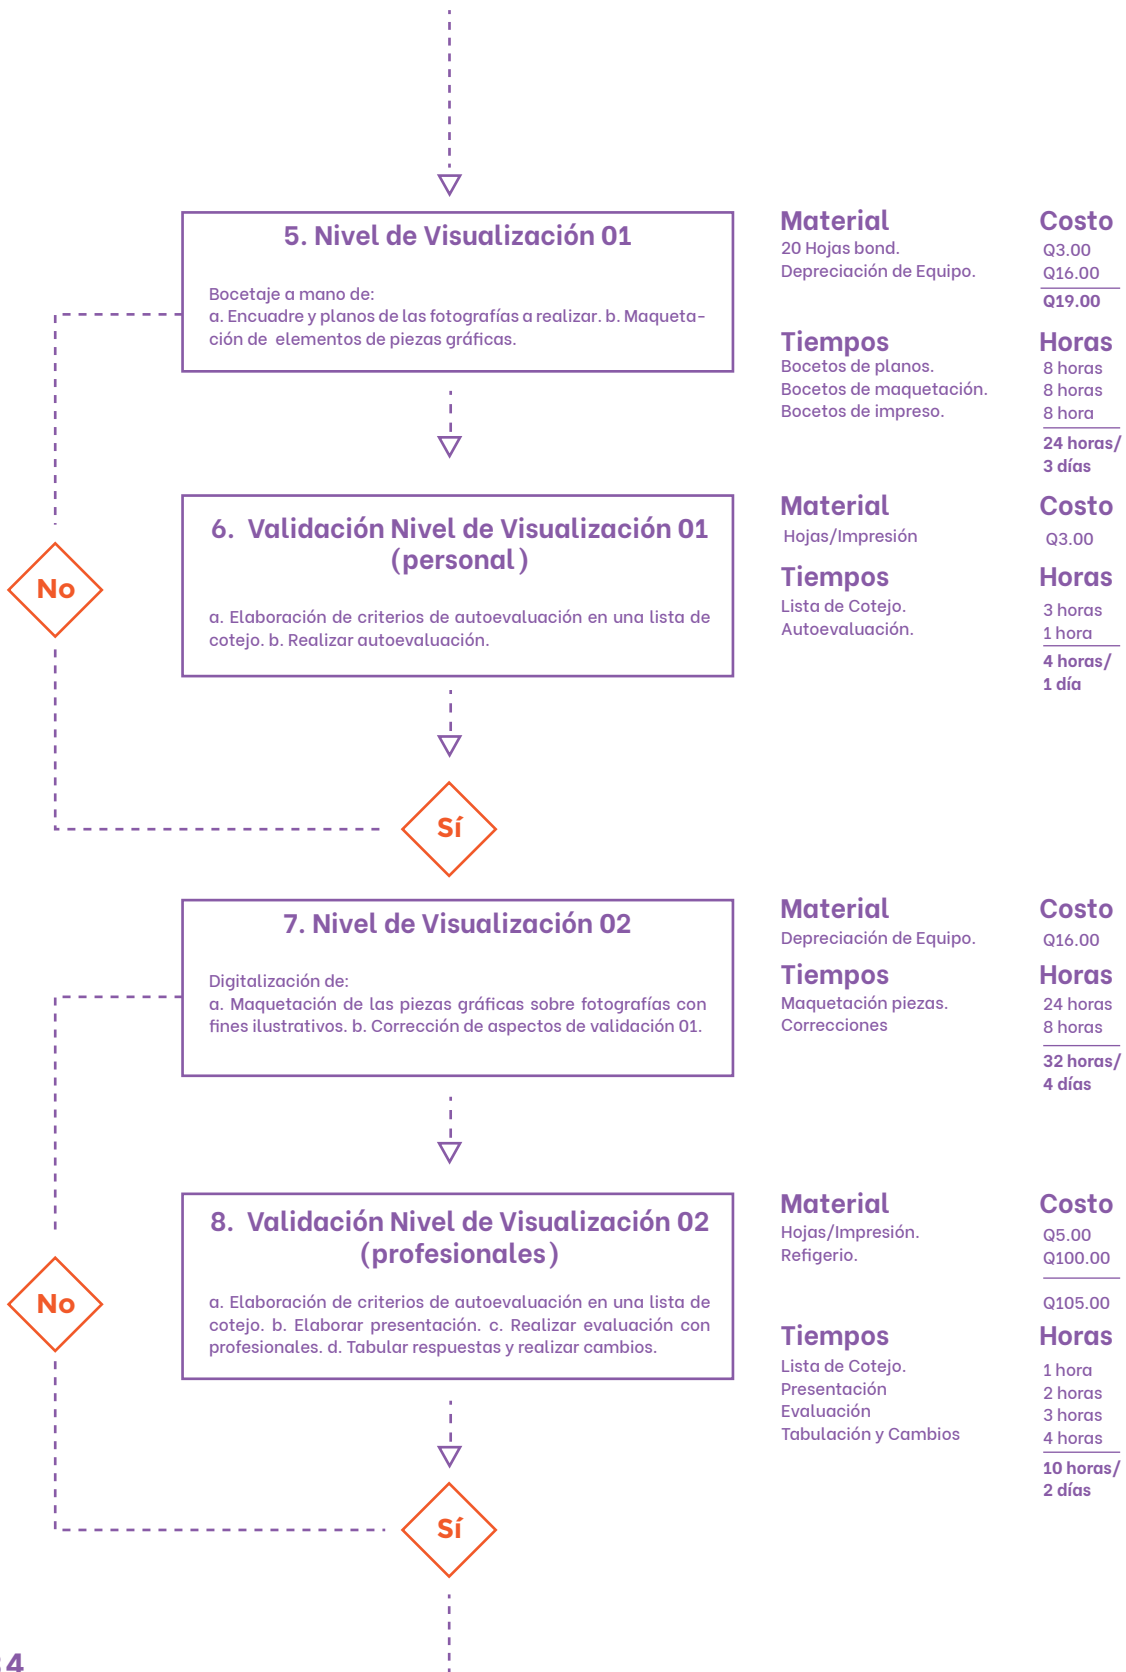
5. Nivel de Visualización 01

Bocetaje a mano de:
a. Encuadre y planos de las fotografías a realizar. b. Maquetación de elementos de piezas gráficas.

Material
20 Hojas bond.
Depreciación de Equipo.

Costo
Q3.00
Q16.00
Q19.00

Tiempos
Bocetos de planos.
Bocetos de maquetación.
Bocetos de impreso.

Horas
8 horas
8 horas
8 hora
24 horas/ 3 días

No

6. Validación Nivel de Visualización 01 (personal)

a. Elaboración de criterios de autoevaluación en una lista de cotejo. b. Realizar autoevaluación.

Material
Hojas/Impresión

Costo
Q3.00

Tiempos
Lista de Cotejo.
Autoevaluación.

Horas
3 horas
1 hora
4 horas/ 1 día

Sí

7. Nivel de Visualización 02

Digitalización de:
a. Maquetación de las piezas gráficas sobre fotografías con fines ilustrativos. b. Corrección de aspectos de validación 01.

Material
Depreciación de Equipo.

Costo
Q16.00

Tiempos
Maquetación piezas.
Correcciones

Horas
24 horas
8 horas
32 horas/ 4 días

No

8. Validación Nivel de Visualización 02 (profesionales)

a. Elaboración de criterios de autoevaluación en una lista de cotejo. b. Elaborar presentación. c. Realizar evaluación con profesionales. d. Tabular respuestas y realizar cambios.

Material
Hojas/Impresión.
Refigerio.

Costo
Q5.00
Q100.00
Q105.00

Tiempos
Lista de Cotejo.
Presentación
Evaluación
Tabulación y Cambios

Horas
1 hora
2 horas
3 horas
4 horas
10 horas/ 2 días

Sí

4